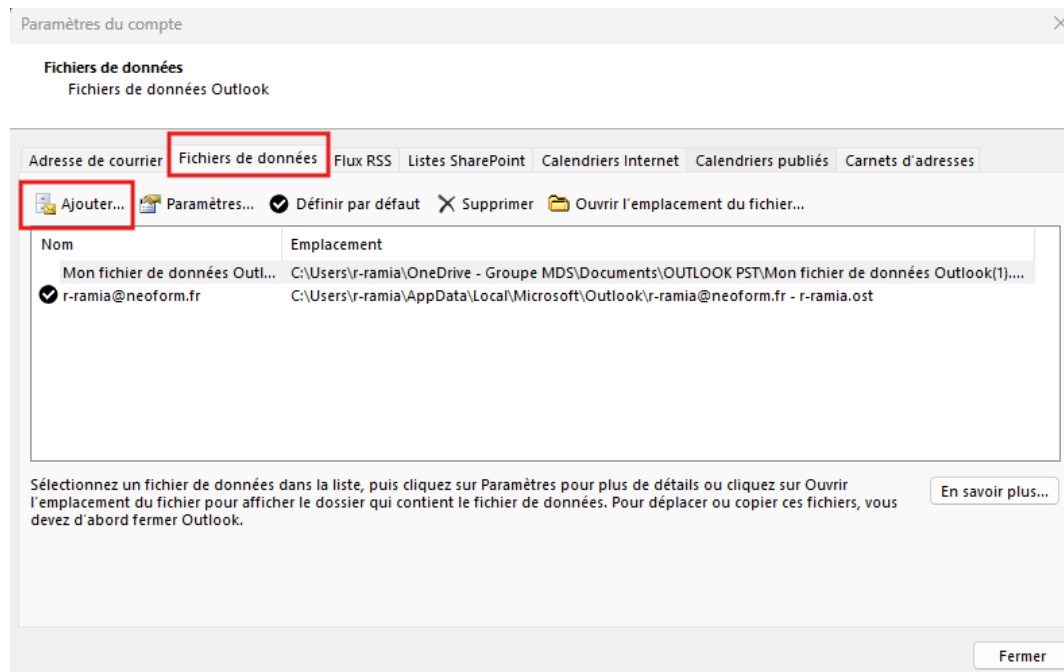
Paramètres du compte

Fichiers de données
Fichiers de données Outlook

Adresse de courrier | Fichiers de données | Flux RSS | Listes SharePoint | Calendriers Internet | Calendriers publiés | Carnets d'adresses

Ajouter... Paramètres... Définir par défaut Supprimer Ouvrir l'emplacement du fichier...

| Nom | Emplacement |
|---|---|
| Mon fichier de données Outl... | C:\Users\r-ramia\OneDrive - Groupe MDS\Documents\OUTLOOK PST\Mon fichier de données Outlook(1).... |
| r-ramia@neoform.fr | C:\Users\r-ramia\AppData\Local\Microsoft\Outlook\r-ramia@neoform.fr - r-ramia.ost |

Sélectionnez un fichier de données dans la liste, puis cliquez sur Paramètres pour plus de détails ou cliquez sur Ouvrir l'emplacement du fichier pour afficher le dossier qui contient le fichier de données. Pour déplacer ou copier ces fichiers, vous devez d'abord fermer Outlook.

En savoir plus...

Fermer